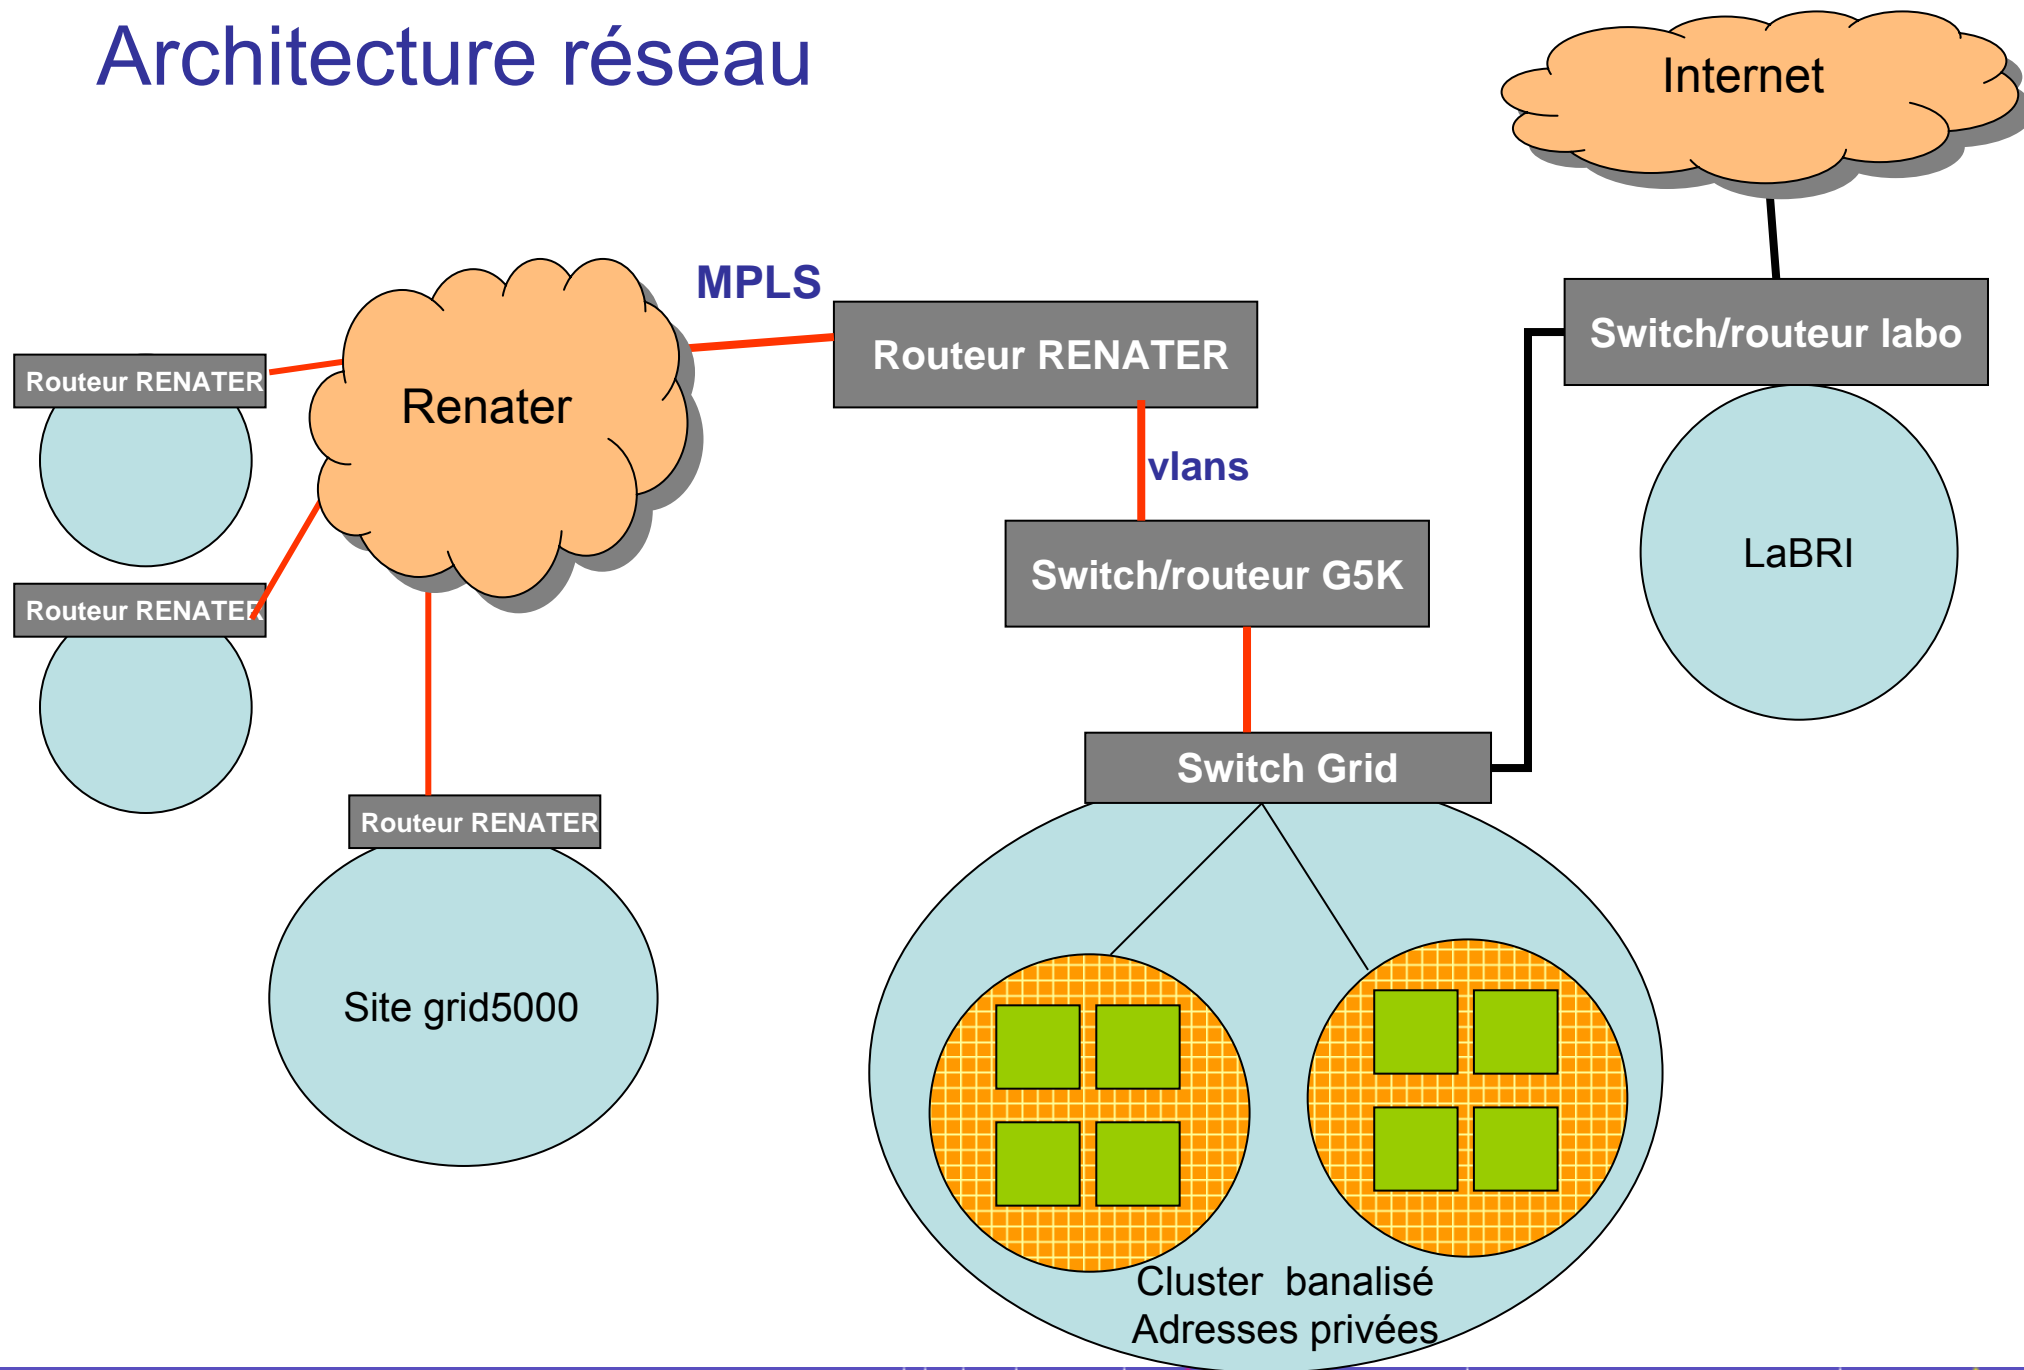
Architecture réseau

Internet

MPLS

Routeur RENATER

Renater

Routeur RENATER

Switch/routeur labo

vlans

LaBRI

Switch/routeur G5K

Routeur RENATER

Switch Grid

Routeur RENATER

Site grid5000

Cluster banalisé
Adresses privées